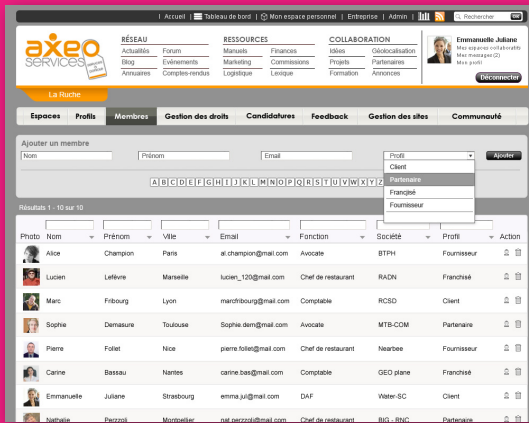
| Accueil | Tableau de bord | Mon espace personnel | Entreprise | Admin | Rechercher OK

axeo services

RÉSEAU
Actualités Forum
Blog Événements
Annuaires Comptes-rendus

RESSOURCES
Manuels Finances
Marketing Commissions
Logistique Lexique

COLLABORATION
Idées Géolocalisation
Projets Partenaires
Formation Annonces

Emmanuelle Juliane
Mon espace collaboratif
Mes messages (2)
Mon profil
Déconnecter

La Ruche

Espaces | Profils | Membres | Gestion des droits | Candidatures | Feedback | Gestion des sites | Communauté

Ajouter un membre
Nom | Prénom | Email | Profil | Ajouter

Client
Partenaire
Franchisé
Fournisseur

A B C D E F G H I J K L M N O P Q R S T U V W X Y Z

Résultats 1 - 10 sur 10

| Photo | Nom | Prénom | Ville | Email | Fonction | Société | Profil | Action |
|---|---|---|---|---|---|---|---|---|
| | Alice | Champion | Paris | al.champion@mail.com | Avocate | BTPH | Fournisseur | |
| | Lucien | Lefèvre | Marseille | lucien_120@mail.com | Chef de restaurant | RADN | Franchisé | |
| | Marc | Fribourg | Lyon | marcfribourg@mail.com | Comptable | RCSD | Client | |
| | Sophie | Demasure | Toulouse | Sophie.dem@mail.com | Avocate | MTB-COM | Partenaire | |
| | Pierre | Follet | Nice | pierre.follet@mail.com | Chef de restaurant | Nearbee | Fournisseur | |
| | Carine | Bassau | Nantes | carine.bas@mail.com | Comptable | GEO plane | Franchisé | |
| | Emmanuelle | Juliane | Strasbourg | emma.jul@mail.com | DAF | Water-SC | Client | |
| | Nathalie | Perzzoli | Montpellier | nat.perzzoli@mail.com | Chef de restaurant | BIG - RNC | Partenaire | |